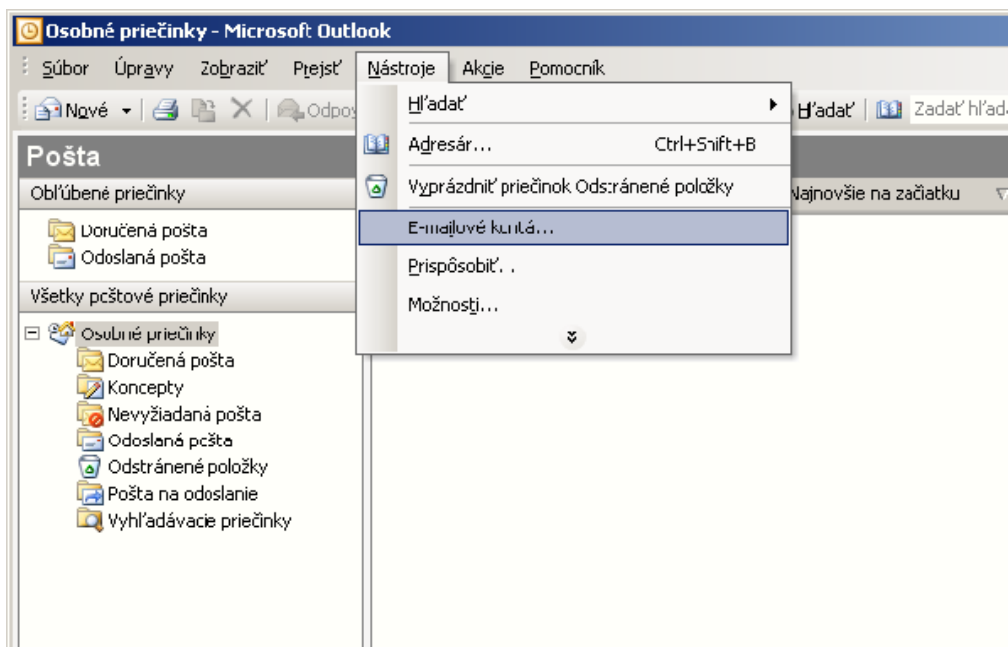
Osobné priečinky - Microsoft Outlook

Súbor Úpravy Zobraziť Prejsť Nástroje Akcie Pomocník

Nové Odpo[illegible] Hľadať Zadať hľad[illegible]

Hľadať
Adresár... Ctrl+Shift+B
Vyprázdniť priečinok Odstránené položky
E-mailové kontá...
Prispôsobiť...
Možnosti...

Pošta
Obľúbené priečinky
Doručená pošta
Odoslaná pošta
Všetky poštové priečinky
Osobné priečinky
Doručená pošta
Koncepty
Nevyžiadaná pošta
Odoslaná pošta
Odstránené položky
Pošta na odoslanie
Vyhľadávacie priečinky

Najnovšie na začiatku